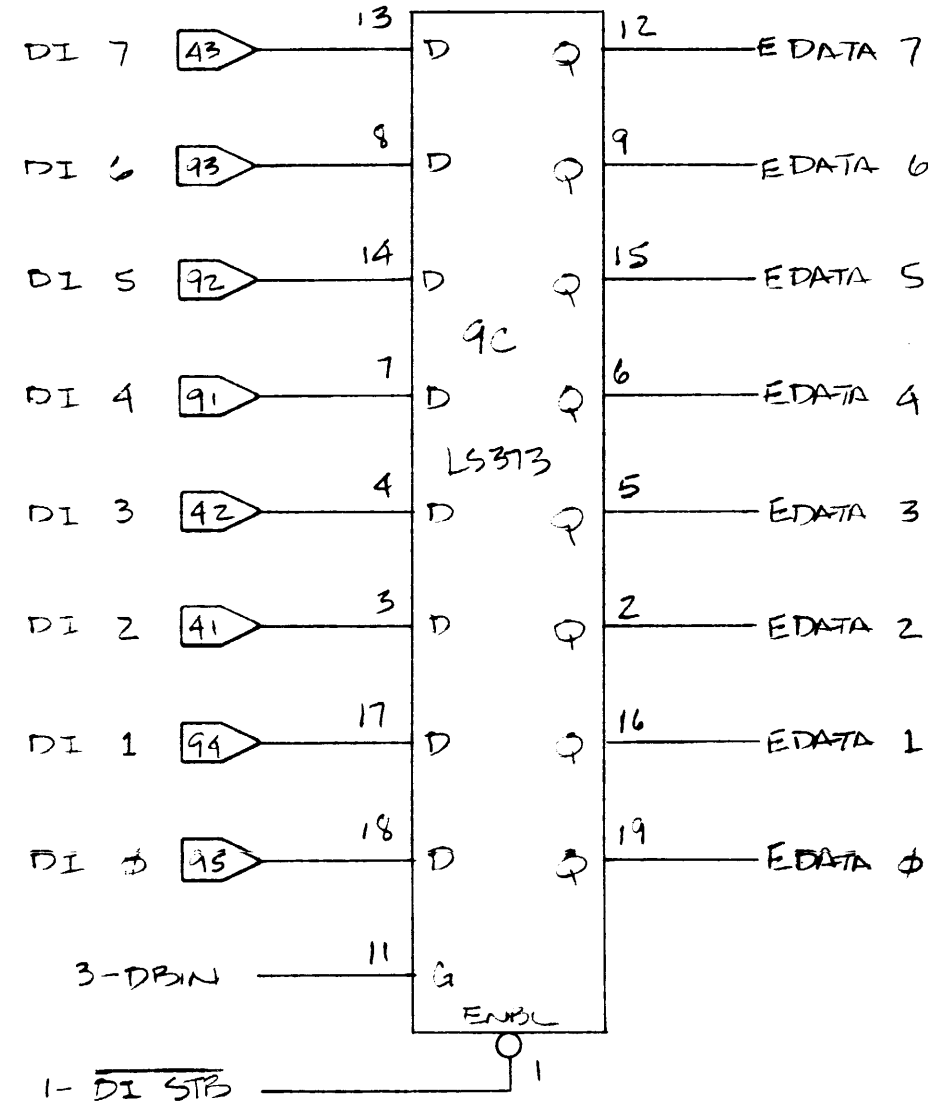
DI 7 43 13 D Q 12 EDATA 7

DI 6 93 8 D Q 9 EDATA 6

DI 5 92 14 D Q 15 EDATA 5

9C

DI 4 91 7 D Q 6 EDATA 4

LS373

DI 3 42 4 D Q 5 EDATA 3

DI 2 41 3 D Q 2 EDATA 2

DI 1 94 17 D Q 16 EDATA 1

DI $\phi$ 95 18 D Q 19 EDATA $\phi$

3-DBIN 11 G

ENBL

1- $\overline{DI\ STB}$ 1